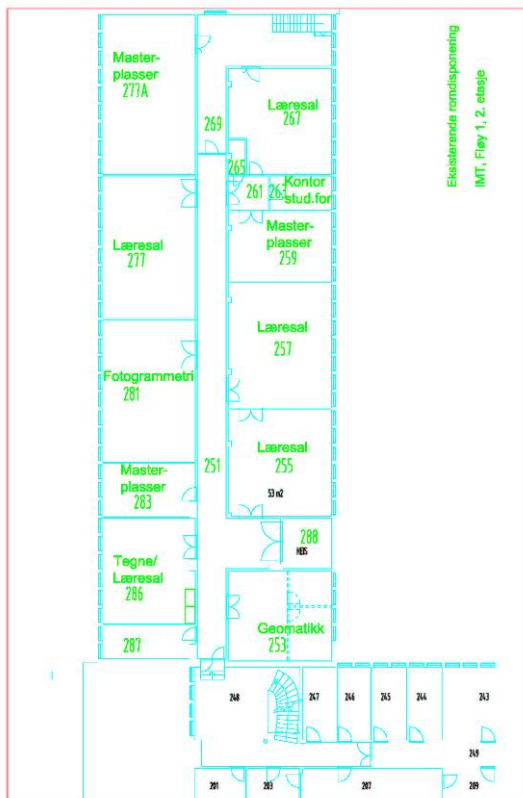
Eksisterende romdisponering
IMT, Fløy 1, 2. etasje

Masterplasser
277A

Læresal
267

269

265

261

263

Kontor
stud.for

Læresal
277

Masterplasser
259

Læresal
257

Fotogrammetri
281

Læresal
255

251

Masterplasser
283

53 m2

288
HMS

Tegne/
Læresal
286

Geomatikk
253

287

248

247

246

245

244

243

249

281

283

287

289